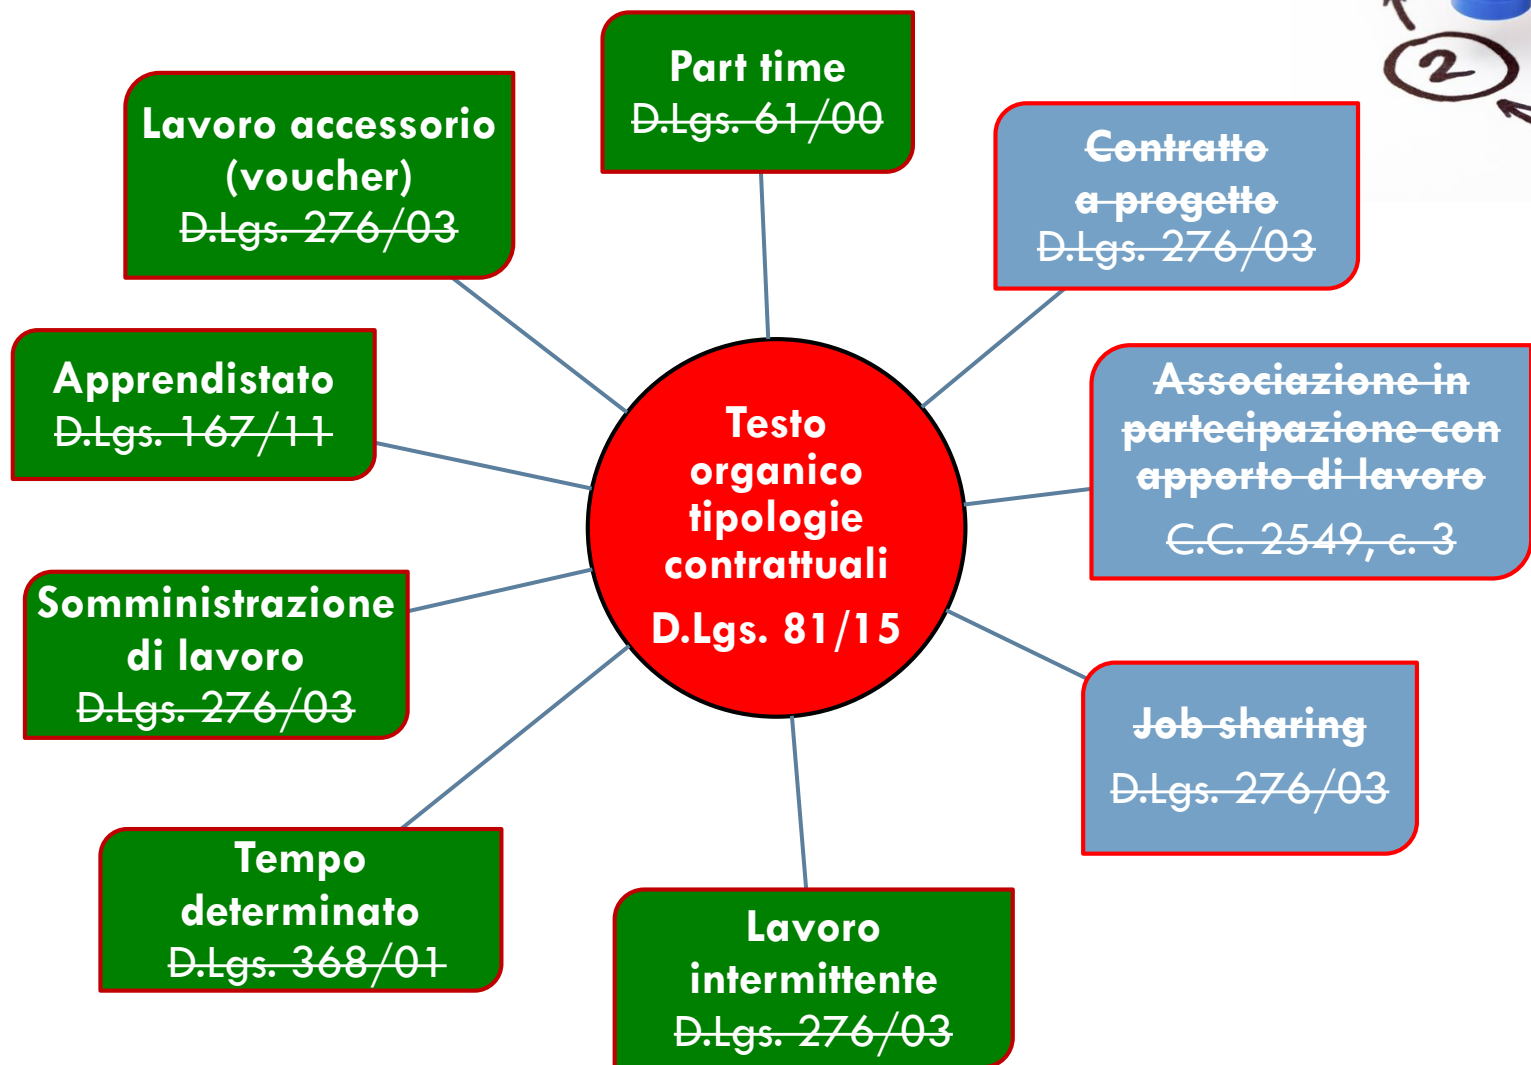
Part time
~~D.Lgs. 61/00~~

Lavoro accessorio (voucher)
~~D.Lgs. 276/03~~

~~Contratto a progetto~~
~~D.Lgs. 276/03~~

2

Apprendistato
~~D.Lgs. 167/11~~

Testo organico tipologie contrattuali
D.Lgs. 81/15

~~Associazione in partecipazione con apporto di lavoro~~
~~C.C. 2549, c. 3~~

Somministrazione di lavoro
~~D.Lgs. 276/03~~

~~Job sharing~~
~~D.Lgs. 276/03~~

Tempo determinato
~~D.Lgs. 368/01~~

Lavoro intermittente
~~D.Lgs. 276/03~~